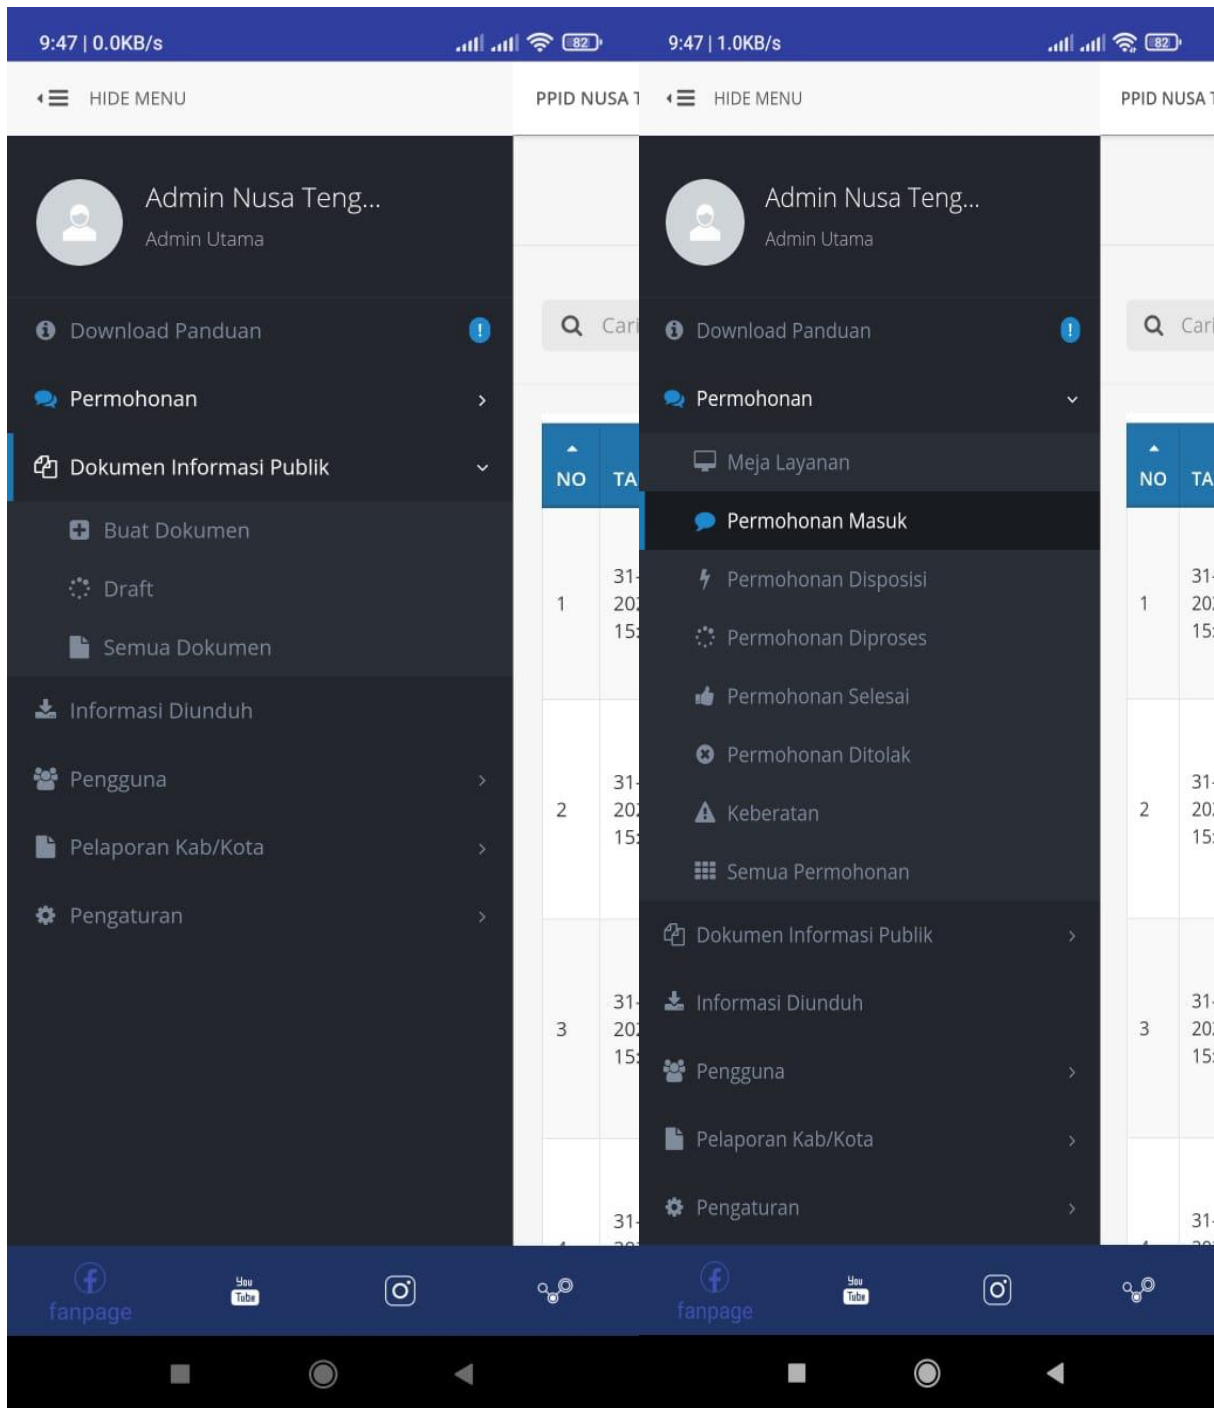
9:47 | 0.0KB/s

82

HIDE MENU

PPID NUSA T

Admin Nusa Teng...

Admin Utama

Download Panduan

Permohonan

Dokumen Informasi Publik

Buat Dokumen

Draft

Semua Dokumen

Informasi Diunduh

Pengguna

Pelaporan Kab/Kota

Pengaturan

Cari

| NO | TA |
|---|---|
| 1 | 31- 20 15 |
| 2 | 31- 20 15 |
| 3 | 31- 20 15 |
| 4 | 31- |

fanpage

You Tube

9:47 | 1.0KB/s

82

HIDE MENU

PPID NUSA T

Admin Nusa Teng...

Admin Utama

Download Panduan

Permohonan

Meja Layanan

Permohonan Masuk

Permohonan Disposisi

Permohonan Diproses

Permohonan Selesai

Permohonan Ditolak

Keberatan

Semua Permohonan

Dokumen Informasi Publik

Informasi Diunduh

Pengguna

Pelaporan Kab/Kota

Pengaturan

Cari

| NO | TA |
|---|---|
| 1 | 31- 20 15 |
| 2 | 31- 20 15 |
| 3 | 31- 20 15 |
| 4 | 31- |

fanpage

You Tube